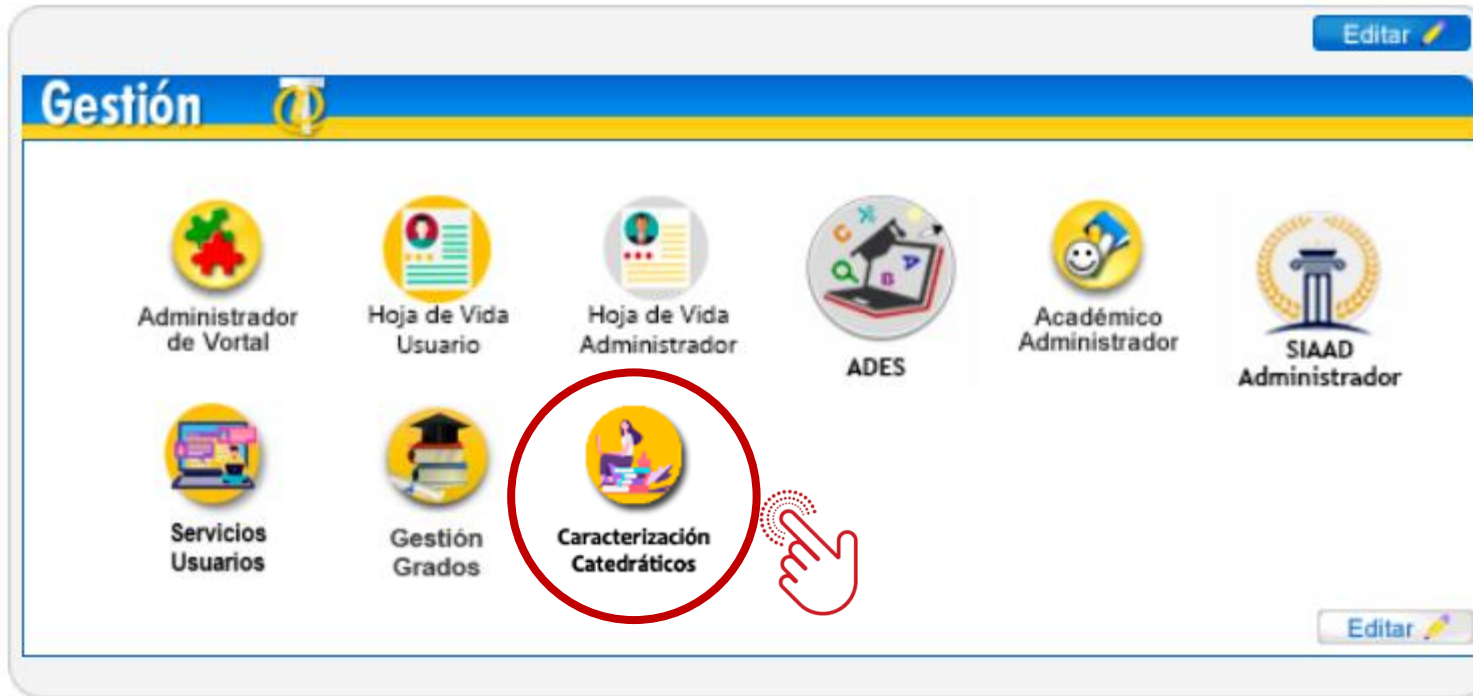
Editar

Gestión

Administrador de Vortal

Hoja de Vida Usuario

Hoja de Vida Administrador

ADES

Académico Administrador

SIAAD Administrador

Servicios Usuarios

Gestión Grados

Caracterización Catedráticos

Editar